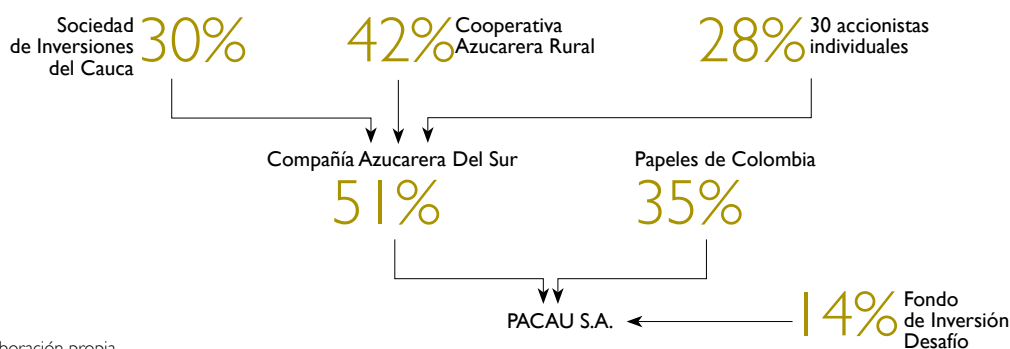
Sociedad de Inversiones del Cauca 30%

42% Cooperativa Azucarera Rural

28% 30 accionistas individuales

Compañía Azucarera Del Sur
51%

Papeles de Colombia
35%

PACAU S.A.

14% Fondo de Inversión Desafío

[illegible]boración propia